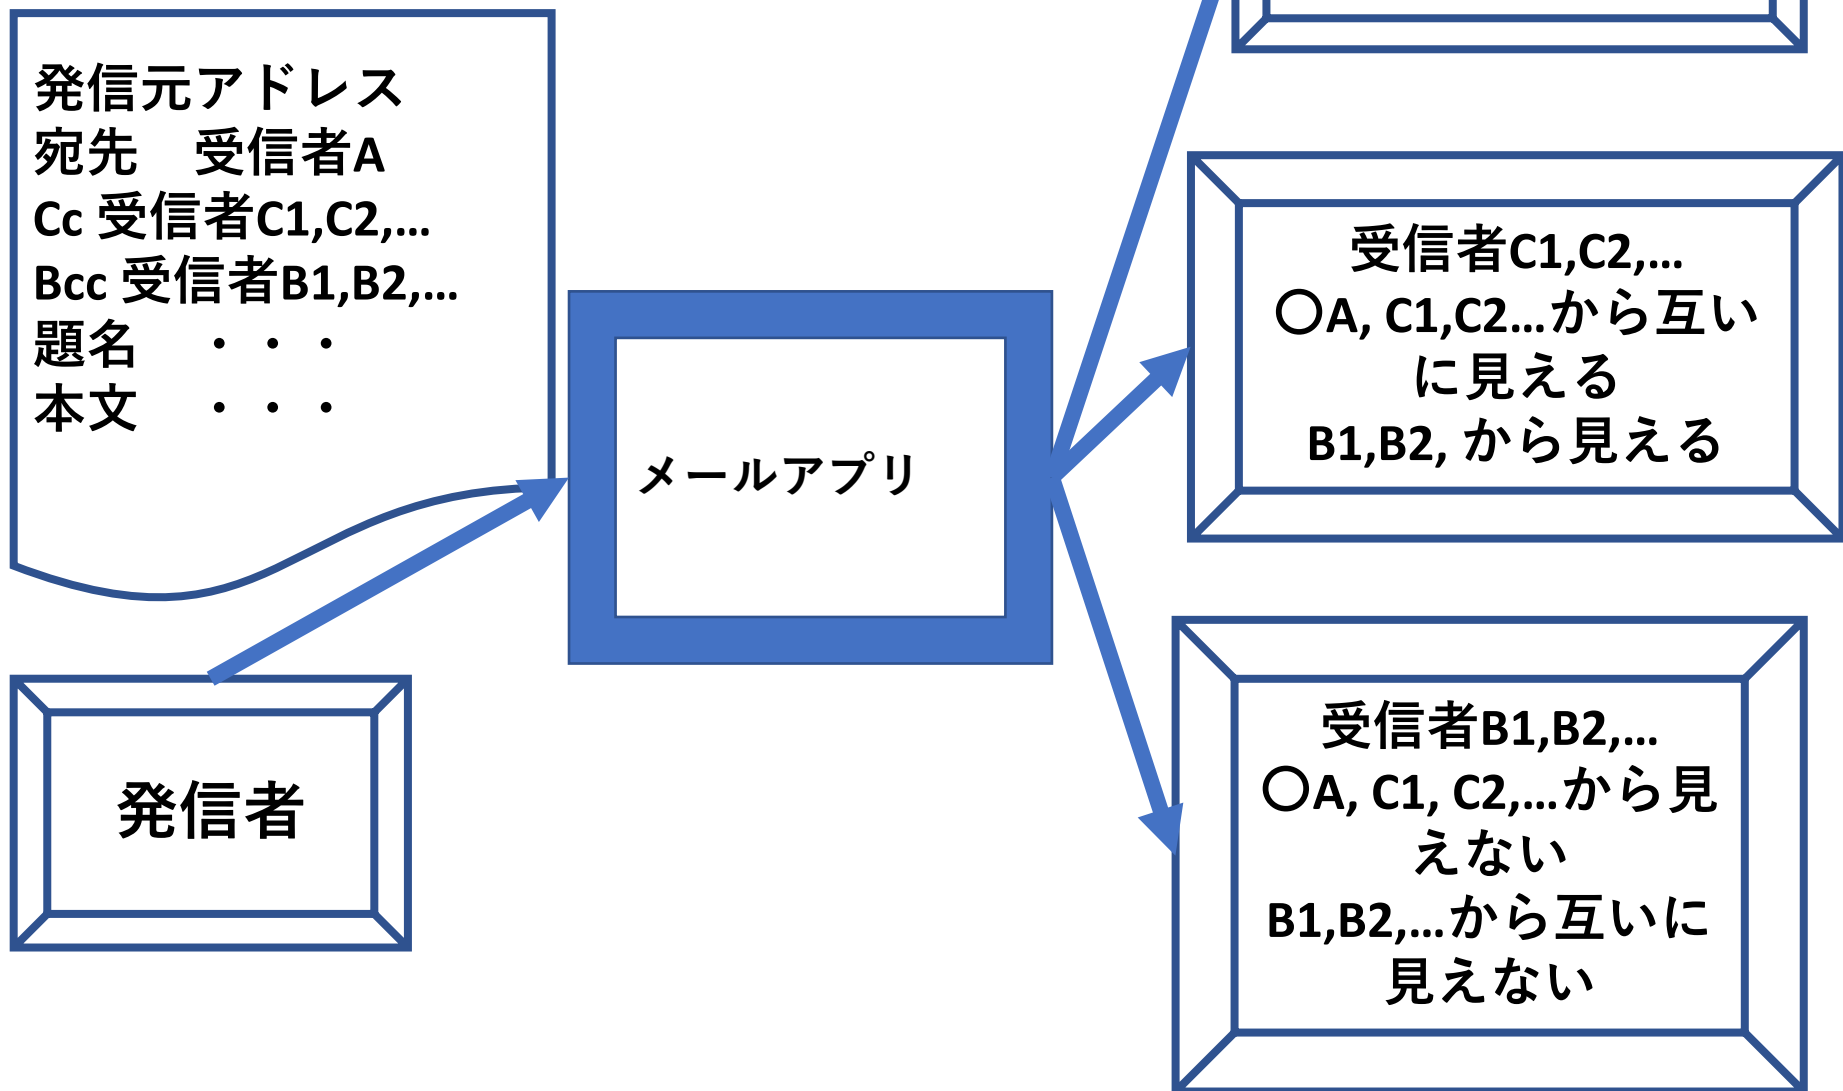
発信元アドレス
宛先　受信者A
Cc 受信者C1,C2,…
Bcc 受信者B1,B2,…
題名　・・・
本文　・・・

発信者

メールアプリ

受信者C1,C2,…
○A, C1,C2…から互いに見える
B1,B2, から見える

受信者B1,B2,…
○A, C1, C2,…から見えない
B1,B2,…から互いに見えない